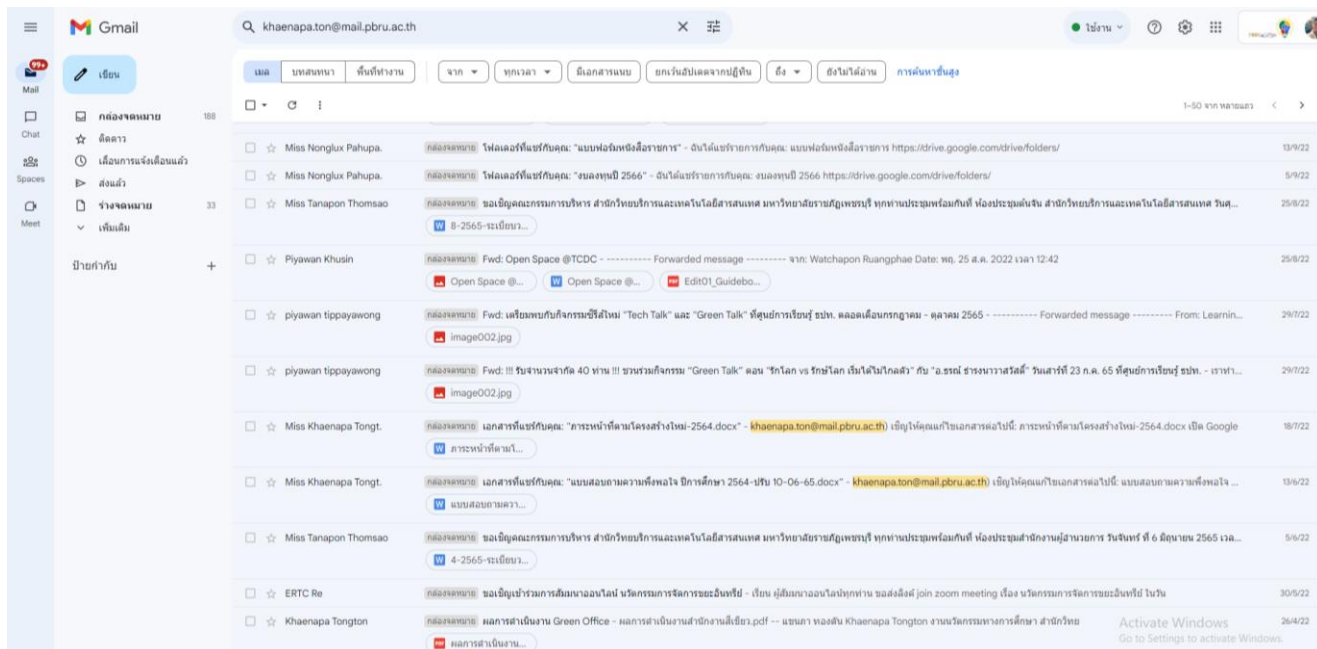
Gmail

khaenapa.ton@mail.pbru.ac.th

ใช้งาน

99+
Mail

เขียน

Chat

Spaces

Meet

กล่องจดหมาย 188
ติดดาว
เลื่อนการแจ้งเตือนแล้ว
ส่งแล้ว
ร่างจดหมาย 33
เพิ่มเติม

ป้ายกำกับ +

เมล | บทสนทนา | พื้นที่ทำงาน | จาก | ทุกเวลา | มีเอกสารแนบ | ยกเว้นอัปเดตจากปฏิทิน | ถึง | ยังไม่ได้อ่าน | การค้นหาขั้นสูง

1–50 จาก หลายแสง

Miss Nonglux Pahupa. กล่องจดหมาย ไฟล์เดอร์ที่แชร์กับคุณ: "แบบฟอร์มหนังสือราชการ" - ฉันได้แชร์รายการกับคุณ: แบบฟอร์มหนังสือราชการ https://drive.google.com/drive/folders/ 13/9/22

Miss Nonglux Pahupa. กล่องจดหมาย ไฟล์เดอร์ที่แชร์กับคุณ: "งบลงทุนปี 2566" - ฉันได้แชร์รายการกับคุณ: งบลงทุนปี 2566 https://drive.google.com/drive/folders/ 5/9/22

Miss Tanapon Thomsao กล่องจดหมาย ขอเชิญคณะกรรมการบริหาร สำนักวิทยบริการและเทคโนโลยีสารสนเทศ มหาวิทยาลัยราชภัฏเพชรบุรี ทุกท่านประชุมพร้อมกันที่ ห้องประชุมต้นจัน สำนักวิทยบริการและเทคโนโลยีสารสนเทศ วันศุ... 25/8/22
8-2565-ระเบียบว...

Piyawan Khusin กล่องจดหมาย Fwd: Open Space @TCDC - ---------- Forwarded message --------- จาก: Watchapon Ruangphae Date: พฤ. 25 ส.ค. 2022 เวลา 12:42 25/8/22
Open Space @... | Open Space @... | Edit01_Guidebo...

piyawan tippayawong กล่องจดหมาย Fwd: เตรียมพบกับกิจกรรมซีรีส์ใหม่ "Tech Talk" และ "Green Talk" ที่ศูนย์การเรียนรู้ ธปท. ตลอดเดือนกรกฎาคม - ตุลาคม 2565 - ---------- Forwarded message --------- From: Learnin... 29/7/22
image002.jpg

piyawan tippayawong กล่องจดหมาย Fwd: !!! รับจำนวนจำกัด 40 ท่าน !!! ชวนร่วมกิจกรรม "Green Talk" ตอน "รักโลก vs รักษ์โลก เริ่มได้ไม่ไกลตัว" กับ "อ.ธรณ์ ธำรงนาวาสวัสดิ์" วันเสาร์ที่ 23 ก.ค. 65 ที่ศูนย์การเรียนรู้ ธปท. - เราท่า... 29/7/22
image002.jpg

Miss Khaenapa Tongt. กล่องจดหมาย เอกสารที่แชร์กับคุณ: "ภาระหน้าที่ตามโครงสร้างใหม่-2564.docx" - khaenapa.ton@mail.pbru.ac.th) เชิญให้คุณแก้ไขเอกสารต่อไปนี้: ภาระหน้าที่ตามโครงสร้างใหม่-2564.docx เปิด Google 18/7/22
ภาระหน้าที่ตามโ...

Miss Khaenapa Tongt. กล่องจดหมาย เอกสารที่แชร์กับคุณ: "แบบสอบถามความพึงพอใจ ปีการศึกษา 2564-ปรับ 10-06-65.docx" - khaenapa.ton@mail.pbru.ac.th) เชิญให้คุณแก้ไขเอกสารต่อไปนี้: แบบสอบถามความพึงพอใจ ... 13/6/22
แบบสอบถามควา...

Miss Tanapon Thomsao กล่องจดหมาย ขอเชิญคณะกรรมการบริหาร สำนักวิทยบริการและเทคโนโลยีสารสนเทศ มหาวิทยาลัยราชภัฏเพชรบุรี ทุกท่านประชุมพร้อมกันที่ ห้องประชุมสำนักงานผู้อำนวยการ วันจันทร์ ที่ 6 มิถุนายน 2565 เวล... 5/6/22
4-2565-ระเบียบว...

ERTC Re กล่องจดหมาย ขอเชิญเข้าร่วมการสัมมนาออนไลน์ นวัตกรรมการจัดการขยะอินทรีย์ - เรียน ผู้สัมมนาออนไลน์ทุกท่าน ขอส่งลิงค์ join zoom meeting เรื่อง นวัตกรรมการจัดการขยะอินทรีย์ ในวัน 30/5/22

Khaenapa Tongton กล่องจดหมาย ผลการดำเนินงาน Green Office - ผลการดำเนินงานสำนักงานสีเขียว.pdf -- แขนภา ทองตัน Khaenapa Tongton งานนวัตกรรมทางการศึกษา สำนักวิทย 26/4/22
ผลการดำเนินงาน...

Activate Windows
Go to Settings to activate Windows.